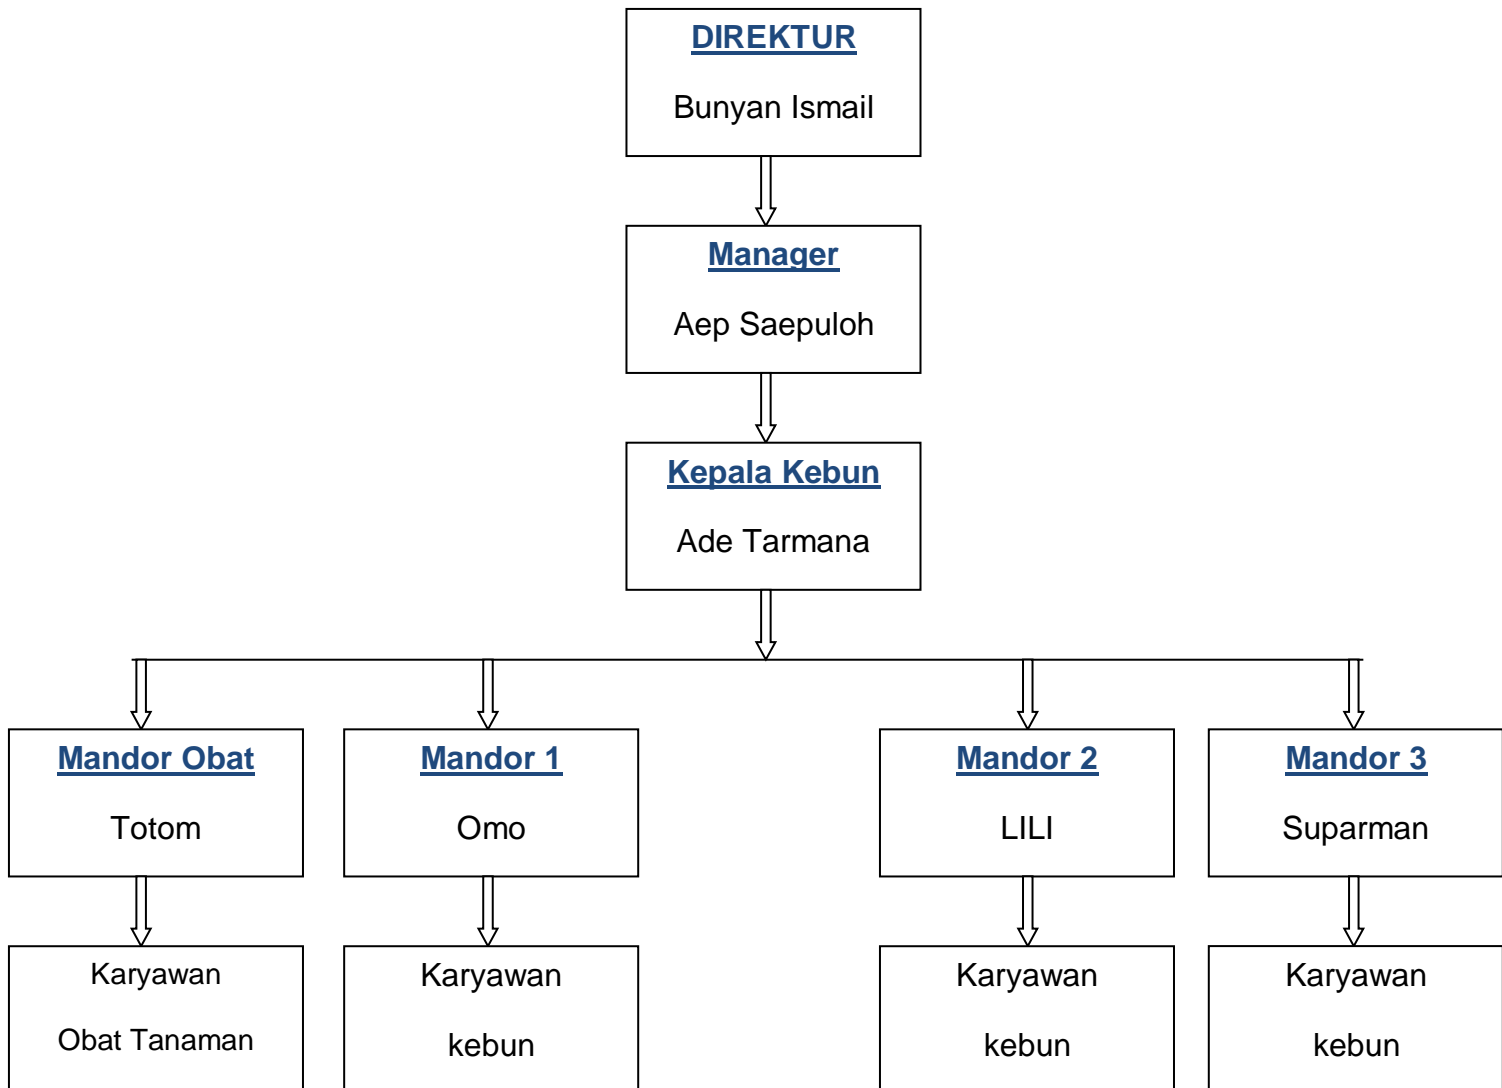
DIREKTUR

Bunyan Ismail

Manager

Aep Saepuloh

Kepala Kebun

Ade Tarmana

Mandor Obat

Totom

Mandor 1

Omo

Mandor 2

LILI

Mandor 3

Suparman

Karyawan

Obat Tanaman

Karyawan

kebun

Karyawan

kebun

Karyawan

kebun